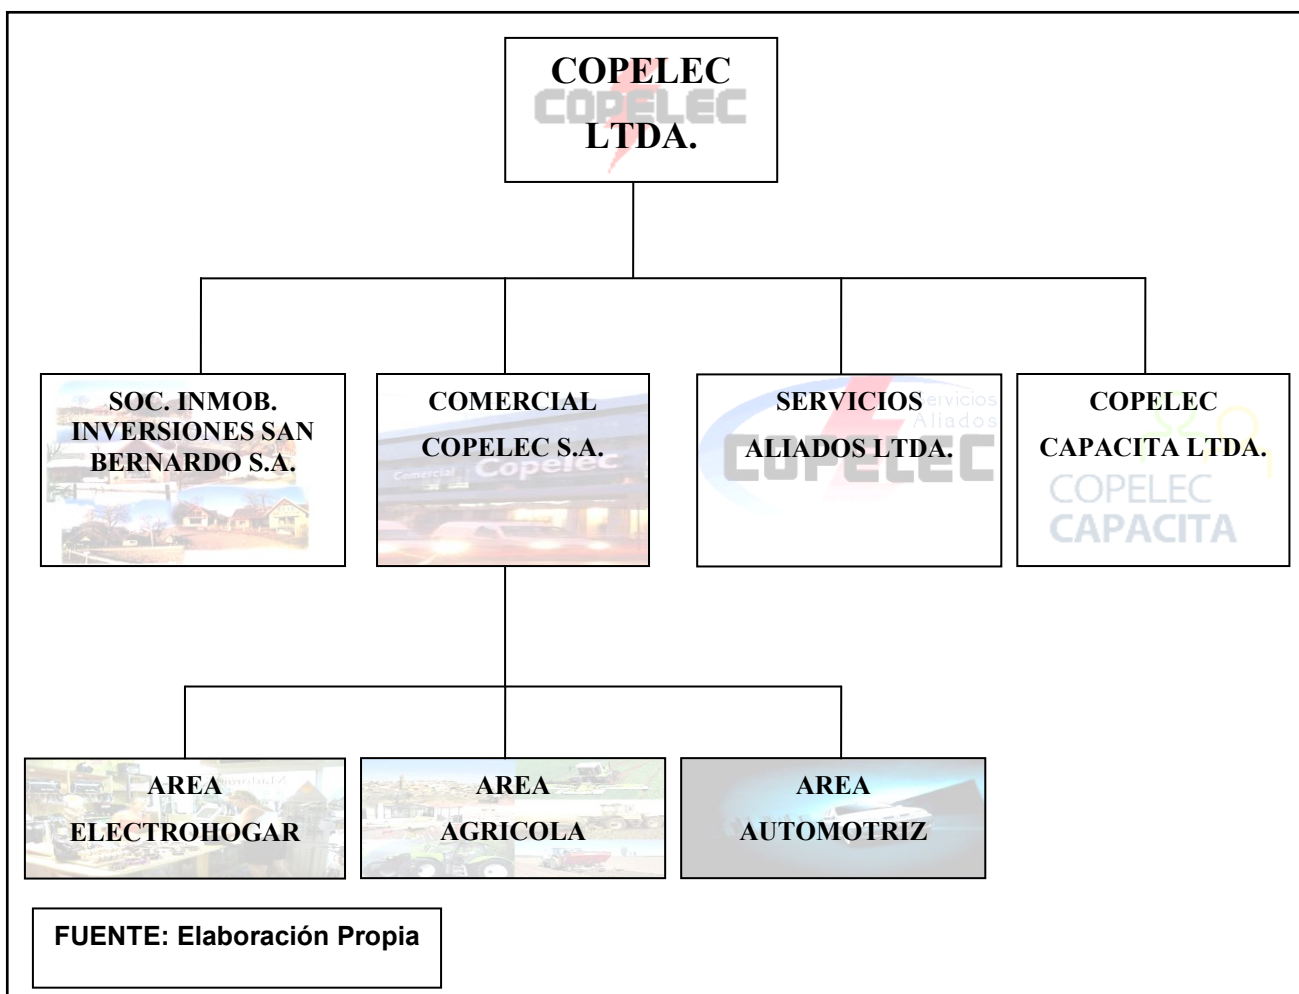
COPELEC
COPELEC
LTDA.

SOC. INMOB. INVERSIONES SAN BERNARDO S.A.

COMERCIAL
COPELEC S.A.
Comercial Copelec

SERVICIOS
ALIADOS LTDA.
Servicios Aliados
COPELEC

COPELEC
CAPACITA LTDA.
COPELEC
CAPACITA

AREA
ELECTROHOGAR

AREA
AGRICOLA

AREA
AUTOMOTRIZ

FUENTE: Elaboración Propia